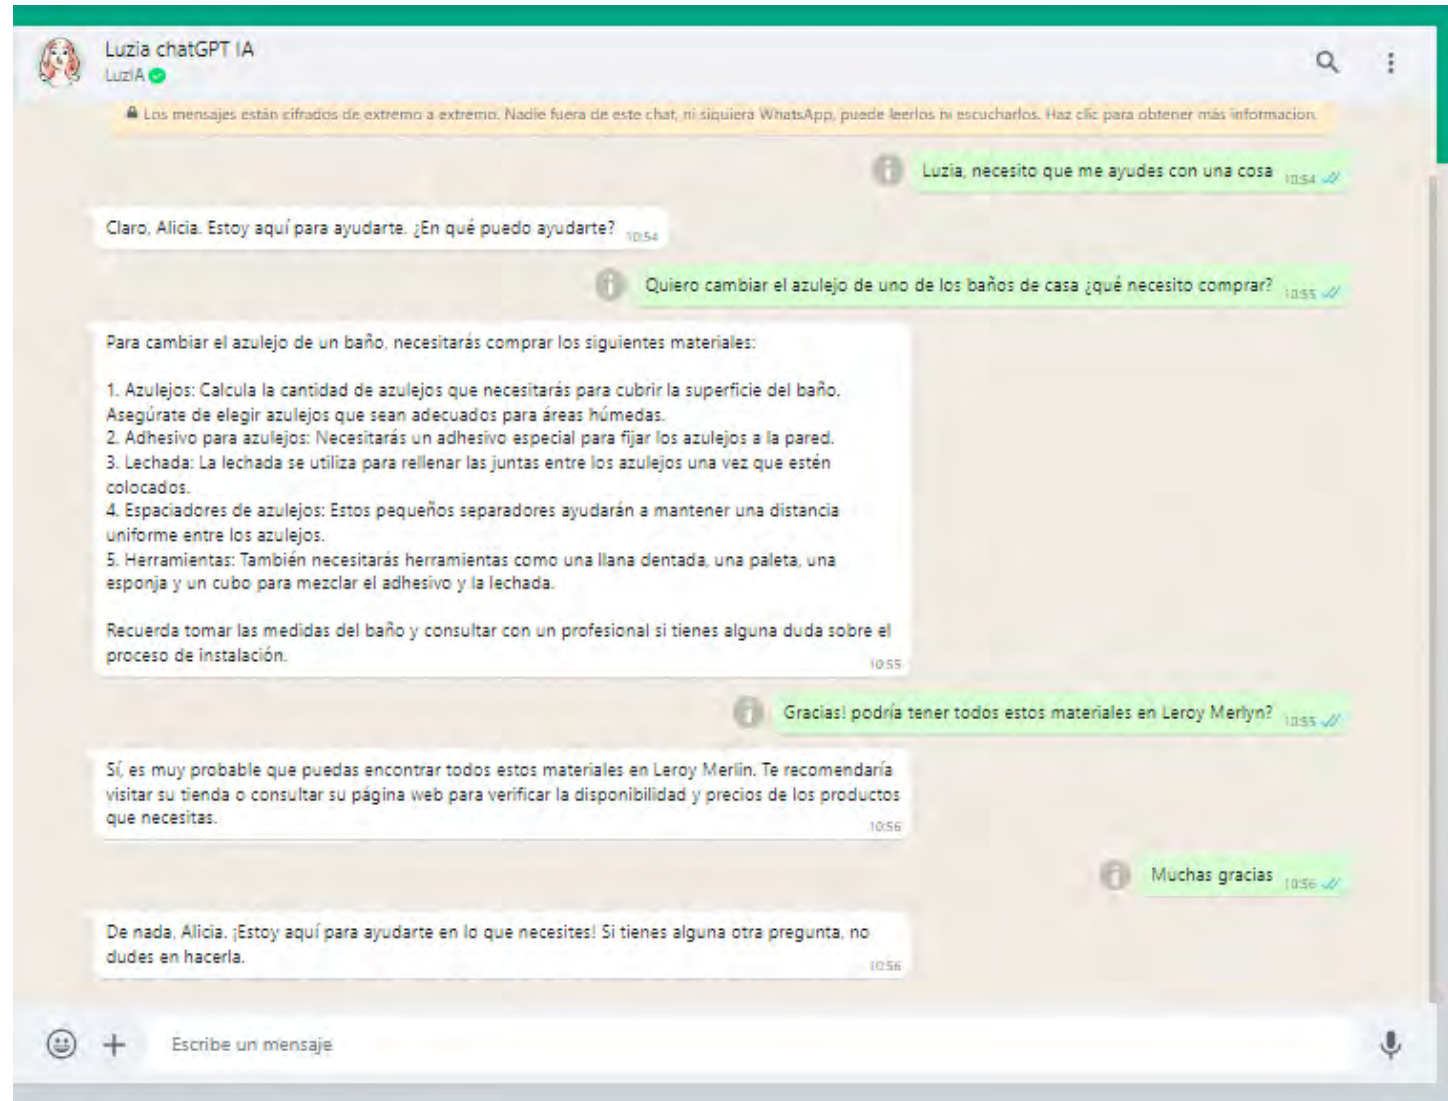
Luzia chatGPT IA
LuzIA

Los mensajes están cifrados de extremo a extremo. Nadie fuera de este chat, ni siquiera WhatsApp, puede leerlos ni escucharlos. Haz clic para obtener más información.

Luzia, necesito que me ayudes con una cosa 10:54

Claro, Alicia. Estoy aquí para ayudarte. ¿En qué puedo ayudarte? 10:54

Quiero cambiar el azulejo de uno de los baños de casa ¿qué necesito comprar? 10:55

Para cambiar el azulejo de un baño, necesitarás comprar los siguientes materiales:

1. Azulejos: Calcula la cantidad de azulejos que necesitarás para cubrir la superficie del baño. Asegúrate de elegir azulejos que sean adecuados para áreas húmedas.
2. Adhesivo para azulejos: Necesitarás un adhesivo especial para fijar los azulejos a la pared.
3. Lechada: La lechada se utiliza para rellenar las juntas entre los azulejos una vez que estén colocados.
4. Espaciadores de azulejos: Estos pequeños separadores ayudarán a mantener una distancia uniforme entre los azulejos.
5. Herramientas: También necesitarás herramientas como una llana dentada, una paleta, una esponja y un cubo para mezclar el adhesivo y la lechada.

Recuerda tomar las medidas del baño y consultar con un profesional si tienes alguna duda sobre el proceso de instalación. 10:55

Gracias! podría tener todos estos materiales en Leroy Merlyn? 10:55

Sí, es muy probable que puedas encontrar todos estos materiales en Leroy Merlin. Te recomendaría visitar su tienda o consultar su página web para verificar la disponibilidad y precios de los productos que necesitas. 10:56

Muchas gracias 10:56

De nada, Alicia. ¡Estoy aquí para ayudarte en lo que necesites! Si tienes alguna otra pregunta, no dudes en hacerla. 10:56

Escribe un mensaje